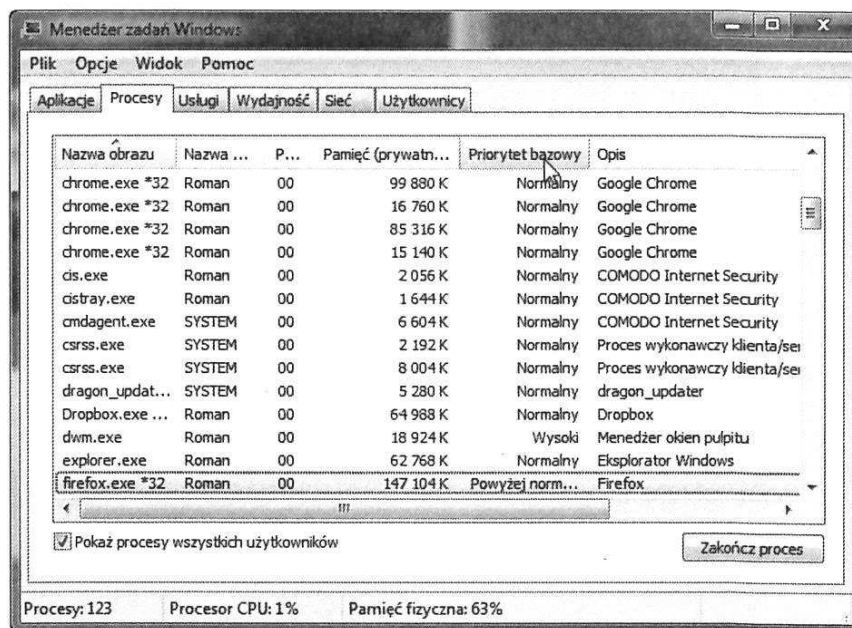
Menedżer zadań Windows

Plik Opcje Widok Pomoc

Aplikacje | Procesy | Usługi | Wydajność | Sieć | Użytkownicy

| Nazwa obrazu | Nazwa ... | P... | Pamięć (prywatn... | Priorytet bazowy | Opis |
|---|---|---|---|---|---|
| chrome.exe *32 | Roman | 00 | 99 880 K | Normalny | Google Chrome |
| chrome.exe *32 | Roman | 00 | 16 760 K | Normalny | Google Chrome |
| chrome.exe *32 | Roman | 00 | 85 316 K | Normalny | Google Chrome |
| chrome.exe *32 | Roman | 00 | 15 140 K | Normalny | Google Chrome |
| cis.exe | Roman | 00 | 2 056 K | Normalny | COMODO Internet Security |
| cistray.exe | Roman | 00 | 1 644 K | Normalny | COMODO Internet Security |
| cmdagent.exe | SYSTEM | 00 | 6 604 K | Normalny | COMODO Internet Security |
| csrss.exe | SYSTEM | 00 | 2 192 K | Normalny | Proces wykonawczy klienta/ser |
| csrss.exe | SYSTEM | 00 | 8 004 K | Normalny | Proces wykonawczy klienta/ser |
| dragon_updat... | SYSTEM | 00 | 5 280 K | Normalny | dragon_updater |
| Dropbox.exe ... | Roman | 00 | 64 988 K | Normalny | Dropbox |
| dwm.exe | Roman | 00 | 18 924 K | Wysoki | Menedżer okien pulpitu |
| explorer.exe | Roman | 00 | 62 768 K | Normalny | Eksplorator Windows |
| firefox.exe *32 | Roman | 00 | 147 104 K | Powyżej norm... | Firefox |

Pokaż procesy wszystkich użytkowników

Zakończ proces

Procesy: 123 | Procesor CPU: 1% | Pamięć fizyczna: 63%